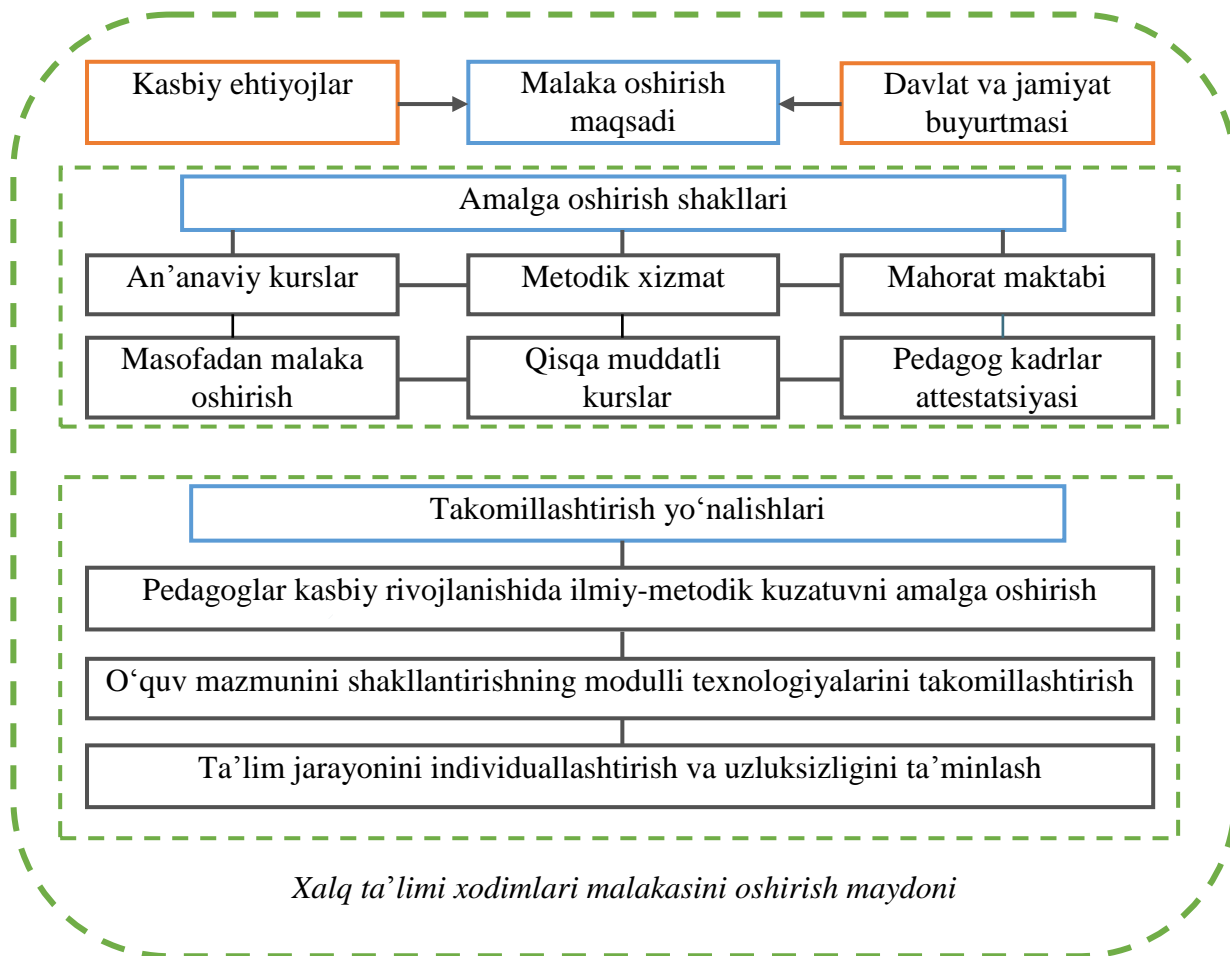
Kasbiy ehtiyojlar

Malaka oshirish maqsadi

Davlat va jamiyat buyurtmasi

Amalga oshirish shakllari

An’anaviy kurslar

Metodik xizmat

Mahorat maktabi

Masofadan malaka oshirish

Qisqa muddatli kurslar

Pedagog kadrlar attestatsiyasi

Takomillashtirish yo‘nalishlari

Pedagoglar kasbiy rivojlanishida ilmiy-metodik kuzatuvni amalga oshirish

O‘quv mazmunini shakllantirishning modulli texnologiyalarini takomillashtirish

Ta’lim jarayonini individuallashtirish va uzluksizligini ta’minlash

Xalq ta’limi xodimlari malakasini oshirish maydoni